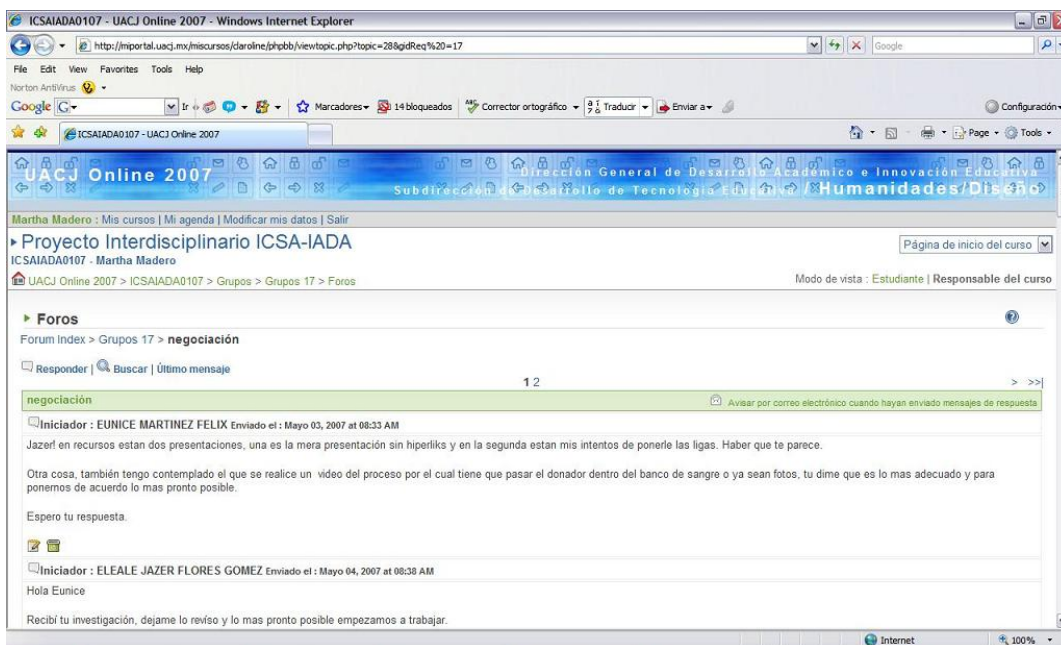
ICSAIADA0107 - UACJ Online 2007 - Windows Internet Explorer

http://miportal.uacj.mx/miscursos/claroline/phpbb/viewtopic.php?topic=28&gidReq%20=17

Google

File Edit View Favorites Tools Help

Norton AntiVirus

Google G- Ir Marcadores 14 bloqueados Corrector ortográfico Traducir Enviar a Configuración

ICSAIADA0107 - UACJ Online 2007

Page Tools

UACJ Online 2007

Dirección General de Desarrollo Académico e Innovación Educativa

Subdirección de Desarrollo de Tecnología Educativa /Humanidades/Diseño

Martha Madero : Mis cursos | Mi agenda | Modificar mis datos | Salir

Proyecto Interdisciplinario ICSA-IADA

ICSAIADA0107 - Martha Madero

Página de inicio del curso

UACJ Online 2007 > ICSAIADA0107 > Grupos > Grupos 17 > Foros

Modo de vista : Estudiante | Responsable del curso

Foros

Forum Index > Grupos 17 > negociación

Responder | Buscar | Último mensaje

1 2

> >>|

negociación

Avisar por correo electrónico cuando hayan enviado mensajes de respuesta

Iniciador : EUNICE MARTINEZ FELIX Enviado el : Mayo 03, 2007 at 08:33 AM

Jazer! en recursos estan dos presentaciones, una es la mera presentación sin hiperliks y en la segunda estan mis intentos de ponerle las ligas. Haber que te parece.

Otra cosa, también tengo contemplado el que se realice un video del proceso por el cual tiene que pasar el donador dentro del banco de sangre o ya sean fotos, tu dime que es lo mas adecuado y para ponernos de acuerdo lo mas pronto posible.

Espero tu respuesta.

Iniciador : ELEALE JAZER FLORES GOMEZ Enviado el : Mayo 04, 2007 at 08:38 AM

Hola Eunice

Recibí tu investigación, dejame lo reviso y lo mas pronto posible empezamos a trabajar.

Internet

100%